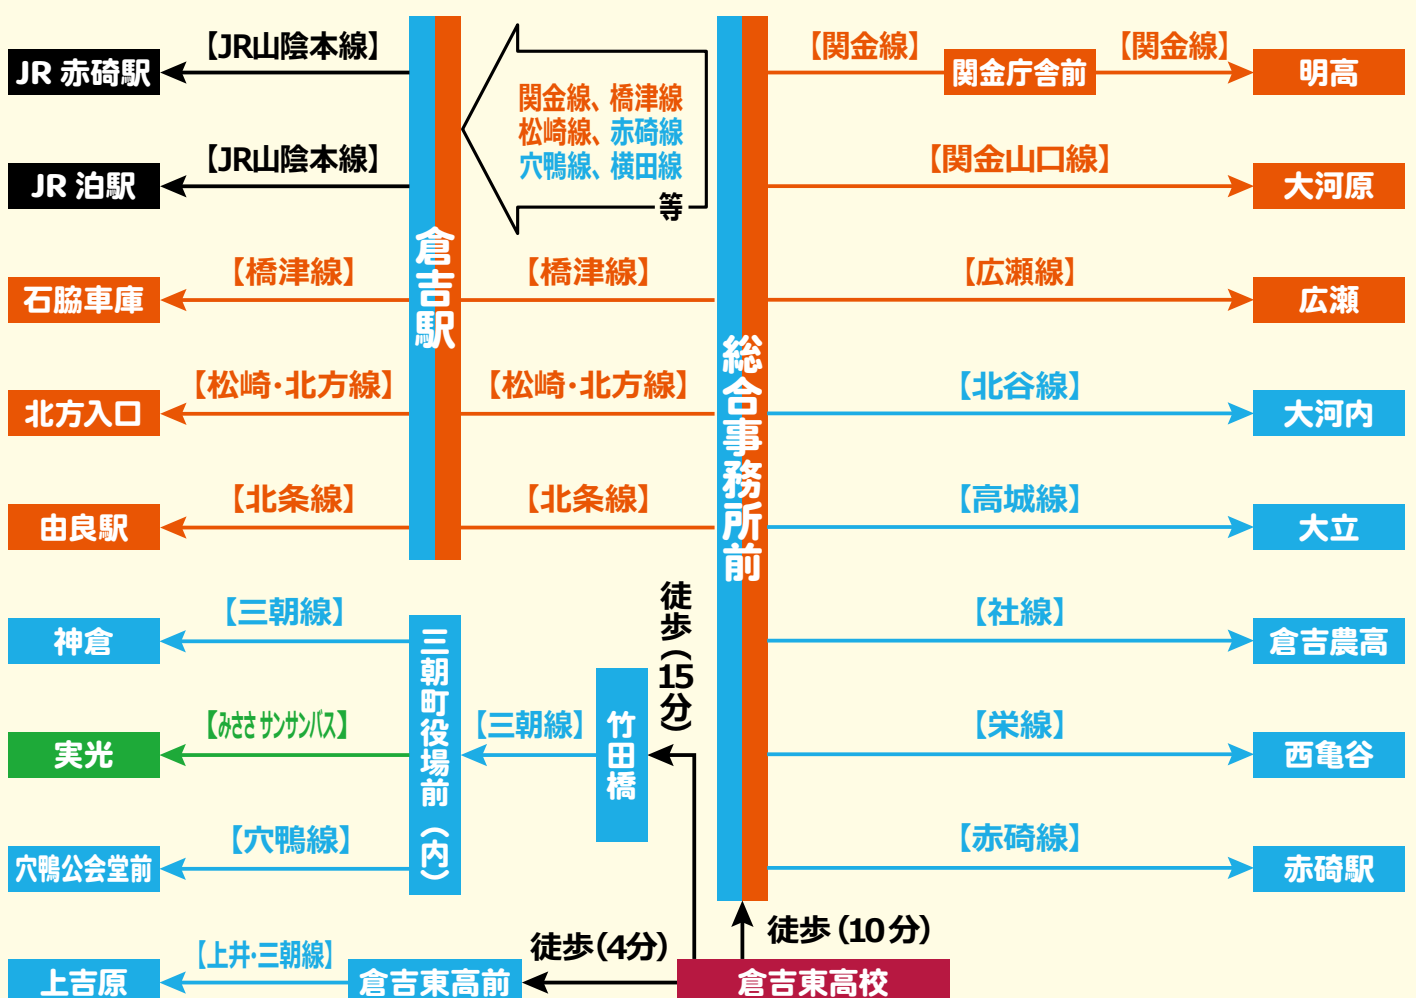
JR 赤碕駅
【JR山陰本線】
JR 泊駅
【JR山陰本線】
石脇車庫
【橋津線】
北方入口
【松崎·北方線】
由良駅
【北条線】
倉吉駅
関金線、橋津線
松崎線、赤碕線
穴鴨線、横田線
等
【橋津線】
【松崎·北方線】
【北条線】
総合事務所前
【関金線】
関金庁舎前
【関金線】
明高
【関金山口線】
大河原
【広瀬線】
広瀬
【北谷線】
大河内
【高城線】
大立
神倉
【三朝線】
実光
【みささ サンサンバス】
穴鴨公会堂前
【穴鴨線】
三朝町役場前（内）
【三朝線】
竹田橋
徒歩（15分）
【社線】
倉吉農高
【栄線】
西亀谷
【赤碕線】
赤碕駅
上吉原
【上井·三朝線】
倉吉東高前
徒歩（4分）
倉吉東高校
徒歩（10分）